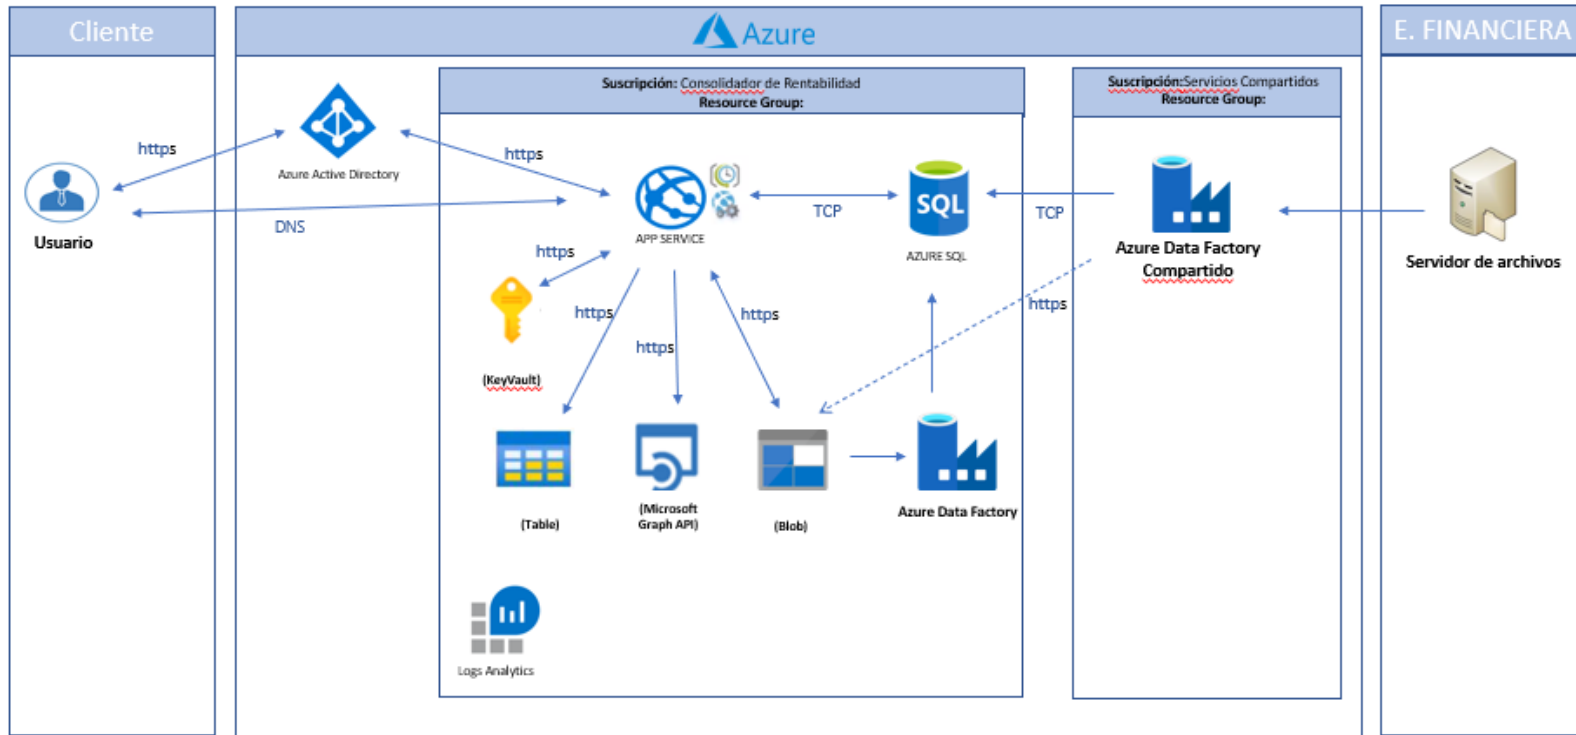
Cliente

Azure

E. FINANCIERA

Suscripción: Consolidador de Rentabilidad
Resource Group:

Suscripción:Servicios Compartidos
Resource Group:

https

Azure Active Directory

https

Usuario

DNS

APP SERVICE

TCP

SQL

AZURE SQL

TCP

Azure Data Factory Compartido

Servidor de archivos

https

https

https

https

https

(KeyVault)

(Table)

(Microsoft Graph API)

(Blob)

Azure Data Factory

Logs Analytics